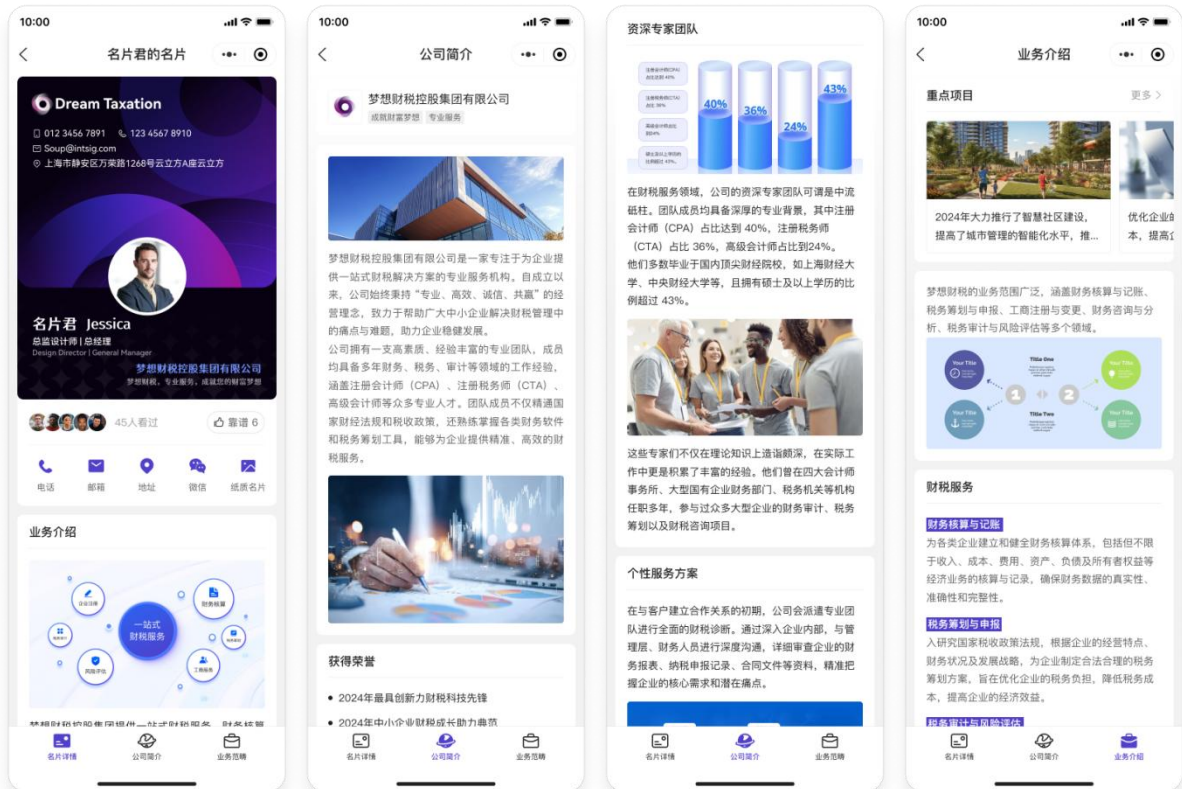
10:00

名片君的名片

Dream Taxation

012 3456 7891  123 4567 8910
Soup@intsig.com
上海市静安区万荣路1268号云立方A座云立方

名片君 Jessica
总监设计师 | 总经理
Design Director | General Manager
梦想财税控股集团有限公司
梦想财税，专业服务，成就您的财富梦想

45人看过  靠谱 6

电话 邮箱 地址 微信 纸质名片

业务介绍

企业注册 财务核算 一站式财税服务 税务筹划 商标申请 风险评估 工商服务

梦想财税控股集团提供一站式财税服务，财务核算

名片详情 公司简介 业务范畴

10:00

公司简介

梦想财税控股集团有限公司
成就财富梦想 专业服务

梦想财税控股集团有限公司是一家专注于为企业提供一站式财税解决方案的专业服务机构。自成立以来，公司始终秉持"专业、高效、诚信、共赢"的经营理念，致力于帮助广大中小企业解决财税管理中的痛点与难题，助力企业稳健发展。
公司拥有一支高素质、经验丰富的专业团队，成员均具备多年财务、税务、审计等领域的工作经验，涵盖注册会计师（CPA）、注册税务师（CTA）、高级会计师等众多专业人才。团队成员不仅精通国家财经法规和税收政策，还熟练掌握各类财务软件和税务筹划工具，能够为企业提供精准、高效的财税服务。

获得荣誉

• 2024年最具创新力财税科技先锋
• 2024年中小企业财税成长助力典范

名片详情 公司简介 业务范畴

资深专家团队

40% 36% 24% 43%

在财税服务领域，公司的资深专家团队可谓是中流砥柱。团队成员均具备深厚的专业背景，其中注册会计师（CPA）占比达到 40%，注册税务师（CTA）占比 36%，高级会计师占比到24%。
他们多数毕业于国内顶尖财经院校，如上海财经大学、中央财经大学等，且拥有硕士及以上学历的比例超过 43%。

这些专家们不仅在理论知识上造诣颇深，在实际工作中更是积累了丰富的经验。他们曾在四大会计师事务所、大型国有企业财务部门、税务机关等机构任职多年，参与过众多大型企业的财务审计、税务筹划以及财税咨询项目。

个性服务方案

在与客户建立合作关系的初期，公司会派遣专业团队进行全面的财税诊断。通过深入企业内部，与管理层、财务人员进行深度沟通，详细审查企业的财务报表、纳税申报记录、合同文件等资料，精准把握企业的核心需求和潜在痛点。

名片详情 公司简介 业务范畴

10:00

业务介绍

重点项目 更多 >

2024年大力推行了智慧社区建设，提高了城市管理的智能化水平，推...
优化企业 本，提高

梦想财税的业务范围广泛，涵盖财务核算与记账、税务筹划与申报、工商注册与变更、财务咨询与分析、税务审计与风险评估等多个领域。

Your Title  Title One  Your Title  1  2  Your Title  Title Two  Your Title

财税服务

财务核算与记账
为各类企业建立和健全财务核算体系，包括但不限于收入、成本、费用、资产、负债及所有者权益等经济业务的核算与记录，确保财务数据的真实性、准确性和完整性。

税务筹划与申报
入研究国家税收政策法规，根据企业的经营特点、财务状况及发展战略，为企业制定合法合理的税务筹划方案，旨在优化企业的税务负担，降低税务成本，提高企业的经济效益。

税务审计与风险评估

名片详情 公司简介 业务介绍